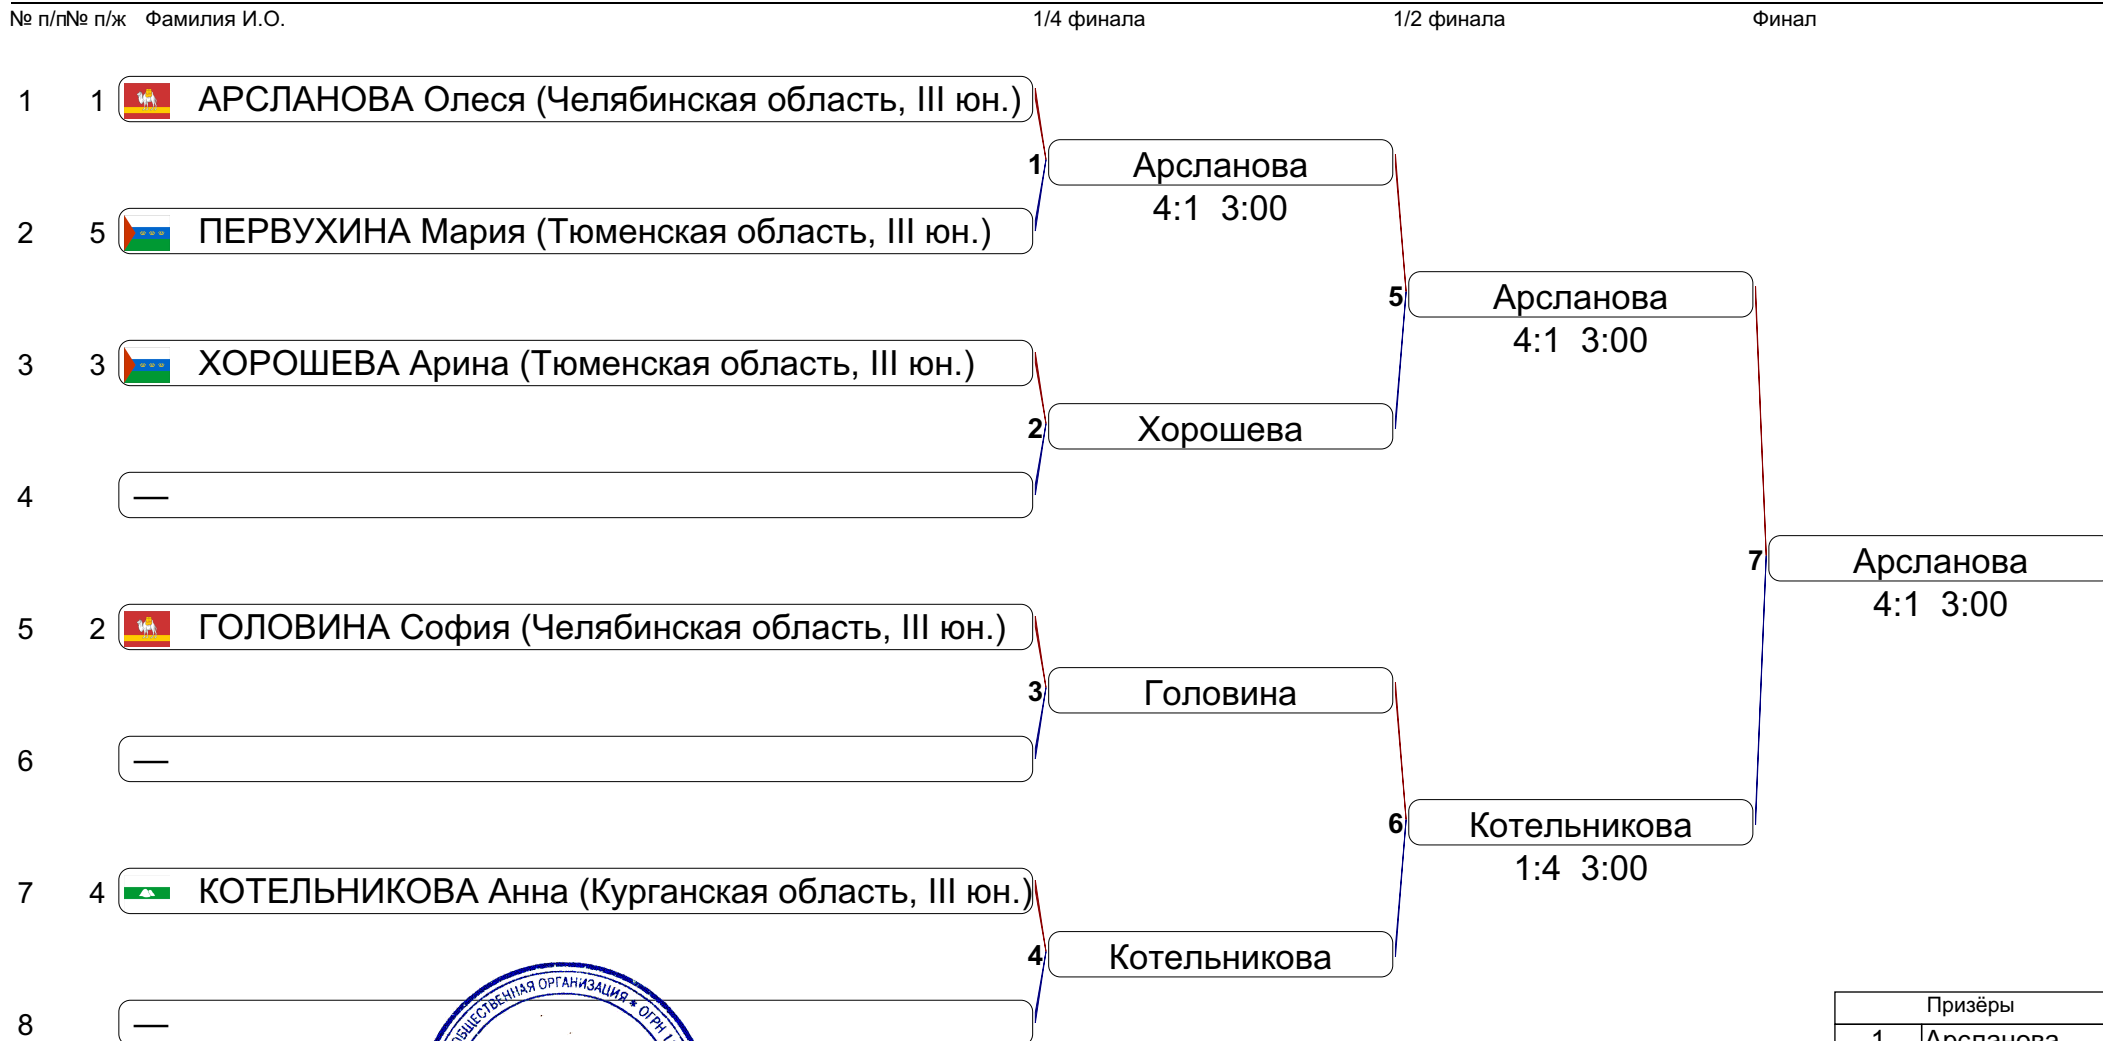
№ п/п№ п/ж Фамилия И.О. 1/4 финала 1/2 финала Финал

1 1 АРСЛАНОВА Олеся (Челябинская область, III юн.)

1 Арсланова
4:1 3:00

2 5 ПЕРВУХИНА Мария (Тюменская область, III юн.)

5 Арсланова
4:1 3:00

3 3 ХОРОШЕВА Арина (Тюменская область, III юн.)

2 Хорошева

4 —

7 Арсланова
4:1 3:00

5 2 ГОЛОВИНА София (Челябинская область, III юн.)

3 Головина

6 —

6 Котельникова
1:4 3:00

7 4 КОТЕЛЬНИКОВА Анна (Курганская область, III юн.)

4 Котельникова

8 —

ОБЩЕСТВЕННАЯ ОРГАНИЗАЦИЯ * ОГРН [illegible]

Призёры
1 Арсланова